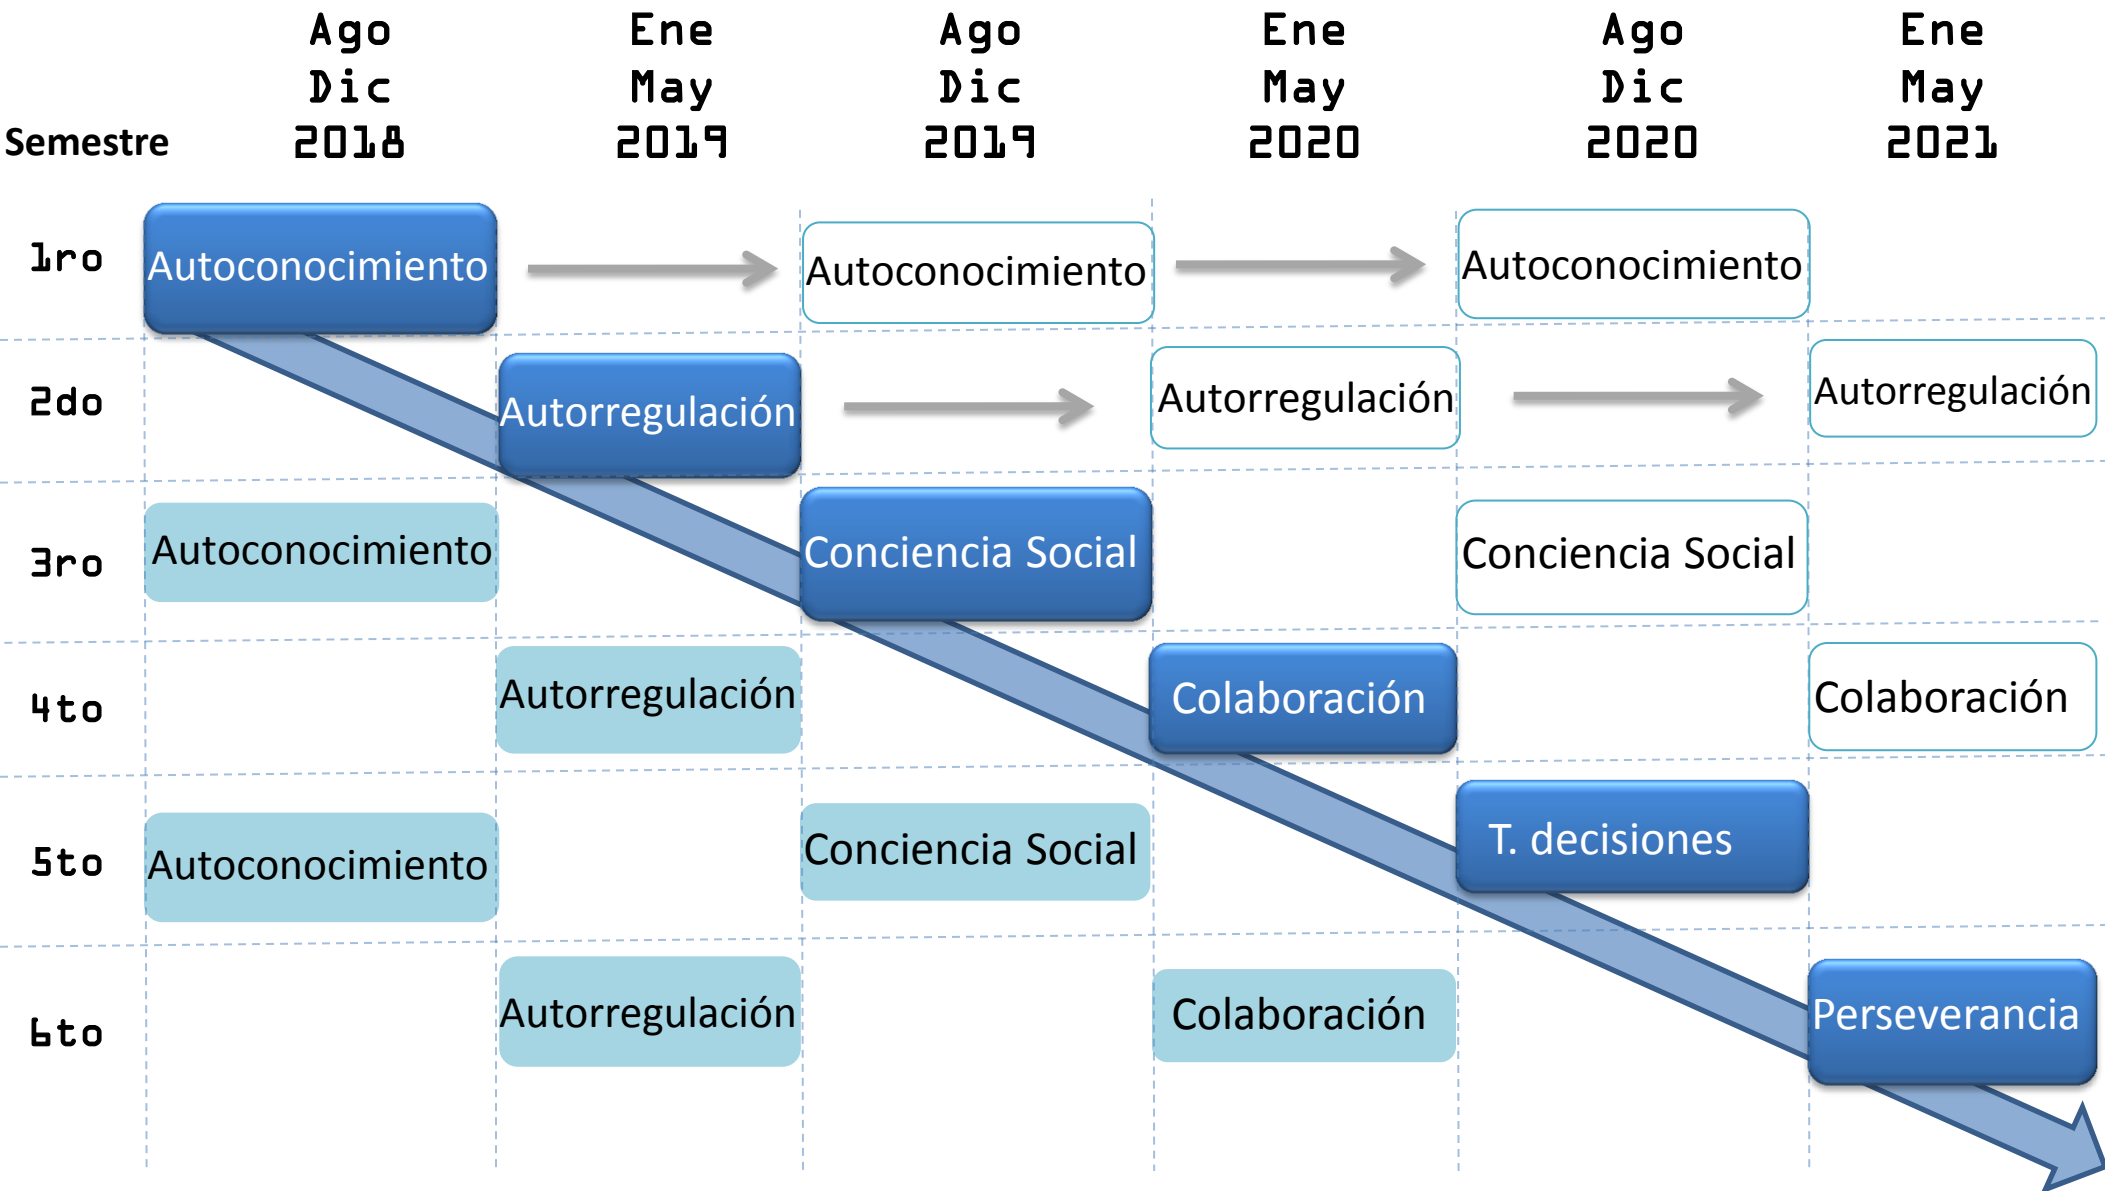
| Semestre | Ago Dic 2018 | Ene May 2019 | Ago Dic 2019 | Ene May 2020 | Ago Dic 2020 | Ene May 2021 |
|---|---|---|---|---|---|---|
| 1ro | Autoconocimiento | | Autoconocimiento | | Autoconocimiento | |
| 2do | | Autorregulación | | Autorregulación | | Autorregulación |
| 3ro | Autoconocimiento | | Conciencia Social | | Conciencia Social | |
| 4to | | Autorregulación | | Colaboración | | Colaboración |
| 5to | Autoconocimiento | | Conciencia Social | | T. decisiones | |
| 6to | | Autorregulación | | Colaboración | | Perseverancia |